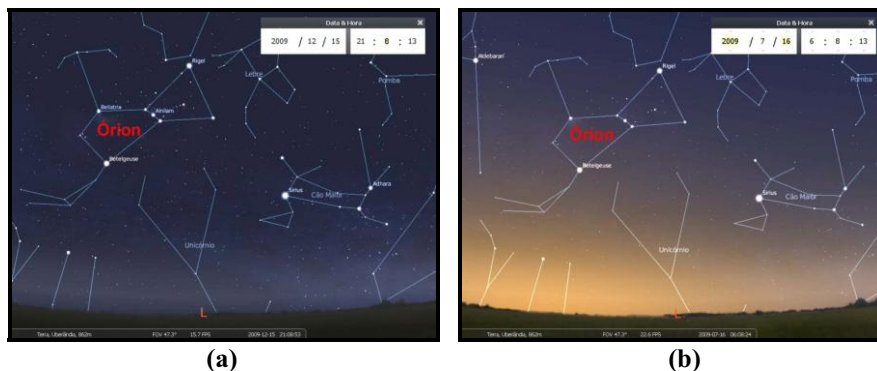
Data & Hora ×

2009 / 12 / 15 21 : 8 : 13

Rigel

Lebre

Pomba

Bellatrix

Alnilam

Órion

Betelgeuse

Sirius

Cão Maior

Adhara

Unicórnio

L

Terra, Uberlândia, 862m FOV 47.3° 15.7 FPS 2009-12-15 21:08:53

(a)

Data & Hora ×

2009 / 7 / 16 6 : 8 : 13

Aldebaran

Rigel

Lebre

Pomba

Órion

Betelgeuse

Sirius

Cão Maior

Unicórnio

L

Terra, Uberlândia, 862m FOV 47.3° 22.6 FPS 2009-07-16 06:08:24

(b)